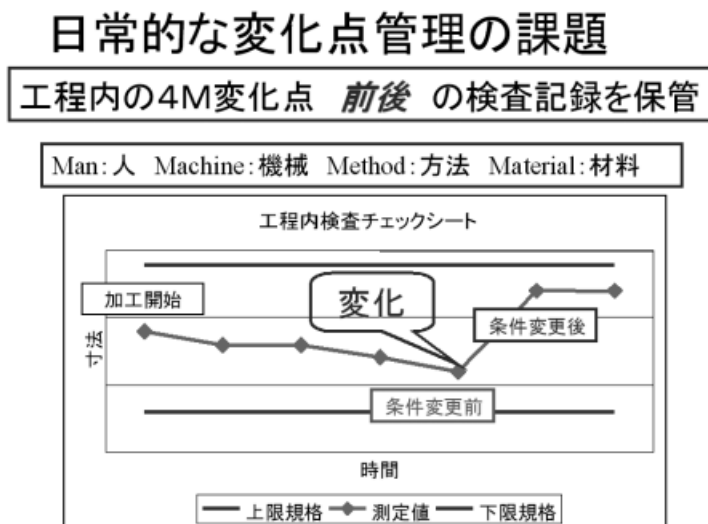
日常的な変化点管理の課題

工程内の4M変化点 *前後* の検査記録を保管

Man:人 Machine:機械 Method:方法 Material:材料

工程内検査チェックシート

加工開始

変化

条件変更後

寸法

条件変更前

時間

上限規格 測定値 下限規格